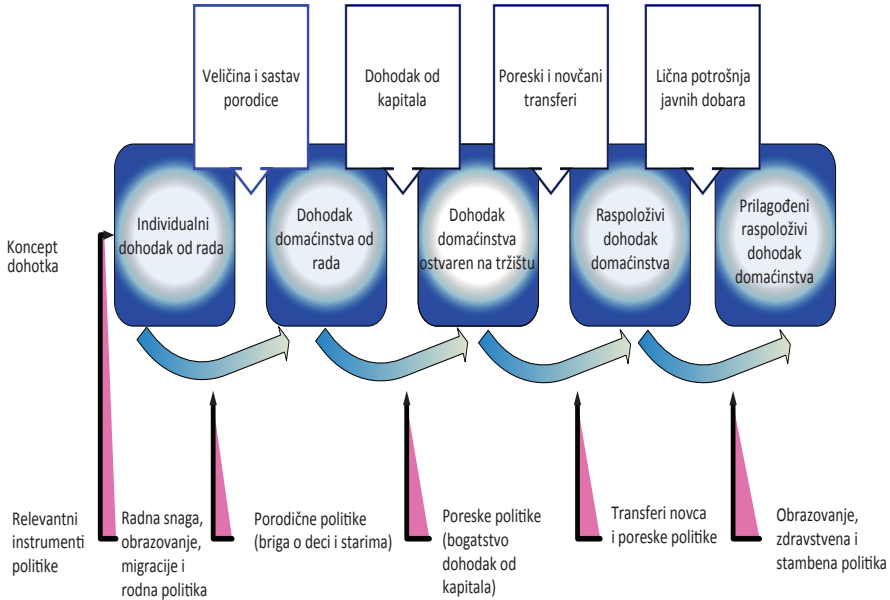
Veličina i sastav porodice

Dohodak od kapitala

Poreski i novčani transferi

Lična potrošnja javnih dobara

Koncept dohotka

Individualni dohodak od rada

Dohodak domaćinstva od rada

Dohodak domaćinstva ostvaren na tržištu

Raspoloživi dohodak domaćinstva

Prilagođeni raspoloživi dohodak domaćinstva

Relevantni instrumenti politike

Radna snaga, obrazovanje, migracije i rodna politika

Porodične politike (briga o deci i starima)

Poreske politike (bogatstvo dohodak od kapitala)

Transferi novca i poreske politike

Obrazovanje, zdravstvena i stambena politika